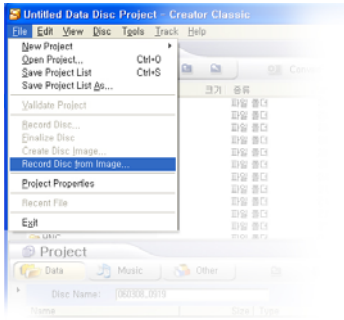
Untitled Data Disc Project - Creator Classic
File Edit View Disc Tools Track Help
New Project
Open Project... Ctrl+O
Save Project List Ctrl+S
Save Project List As...
Validate Project
Record Disc...
Finalize Disc
Create Disc Image...
Record Disc from Image...
Project Properties
Recent File
Exit
크기 종류
파일 폴더
파일 폴더
파일 폴더
파일 폴더
파일 폴더
파일 폴더
파일 폴더
파일 폴더
파일 폴더
파일 폴더
파일 폴더
Project
Data
Music
Other
Disc Name: 060808_0919
Name
Size
Type